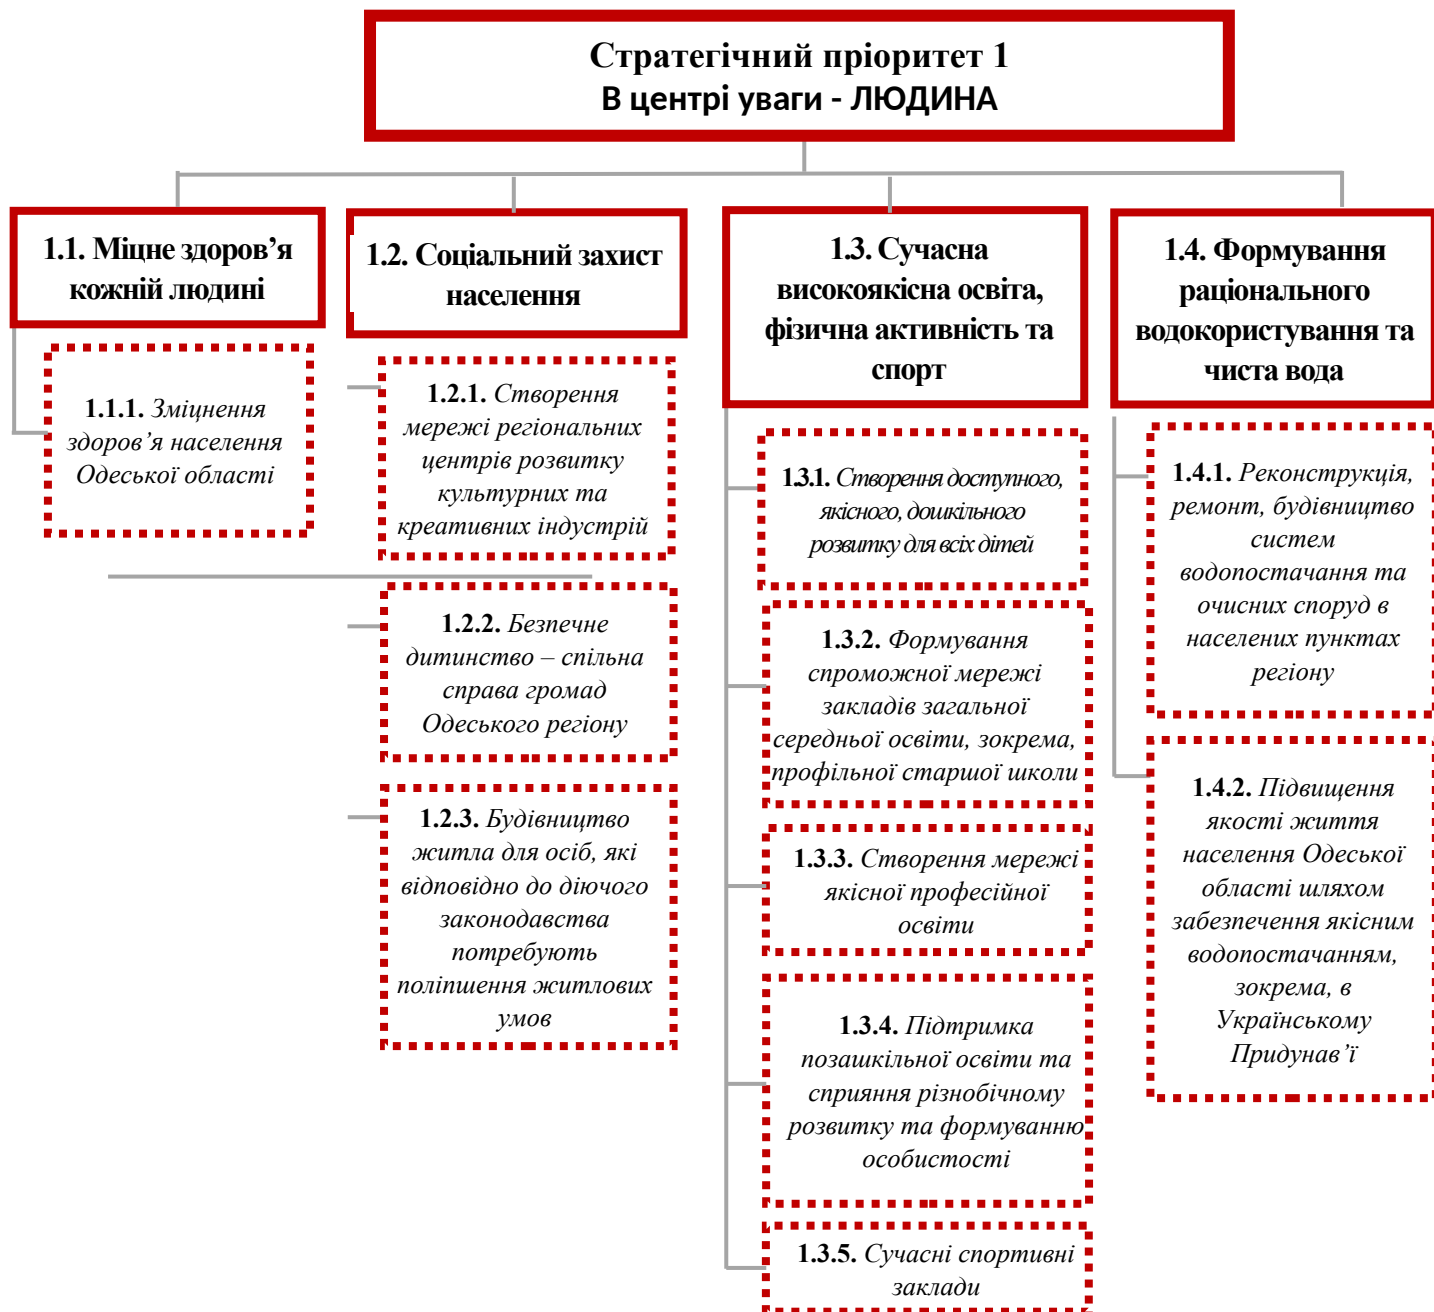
Стратегічний пріоритет 1
В центрі уваги - ЛЮДИНА

1.1. Міцне здоров’я кожній людині

1.1.1. Зміцнення здоров’я населення Одеської області

1.2. Соціальний захист населення

1.2.1. Створення мережі регіональних центрів розвитку культурних та креативних індустрій

1.2.2. Безпечне дитинство – спільна справа громад Одеського регіону

1.2.3. Будівництво житла для осіб, які відповідно до діючого законодавства потребують поліпшення житлових умов

1.3. Сучасна високоякісна освіта, фізична активність та спорт

1.3.1. Створення доступного, якісного, дошкільного розвитку для всіх дітей

1.3.2. Формування спроможної мережі закладів загальної середньої освіти, зокрема, профільної старшої школи

1.3.3. Створення мережі якісної професійної освіти

1.3.4. Підтримка позашкільної освіти та сприяння різнобічному розвитку та формуванню особистості

1.3.5. Сучасні спортивні заклади

1.4. Формування раціонального водокористування та чиста вода

1.4.1. Реконструкція, ремонт, будівництво систем водопостачання та очисних споруд в населених пунктах регіону

1.4.2. Підвищення якості життя населення Одеської області шляхом забезпечення якісним водопостачанням, зокрема, в Українському Придунав’ї